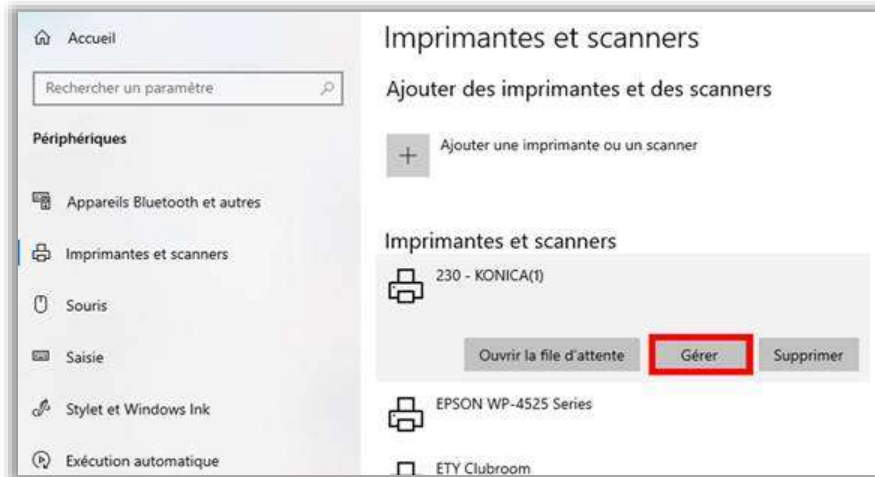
Accueil

Rechercher un paramètre

Périphériques

Appareils Bluetooth et autres

Imprimantes et scanners

Souris

Saisie

Stylet et Windows Ink

Exécution automatique

Imprimantes et scanners

Ajouter des imprimantes et des scanners

Ajouter une imprimante ou un scanner

Imprimantes et scanners

230 - KONICA(1)

Ouvrir la file d'attente

Gérer

Supprimer

EPSON WP-4525 Series

ETY Clubroom